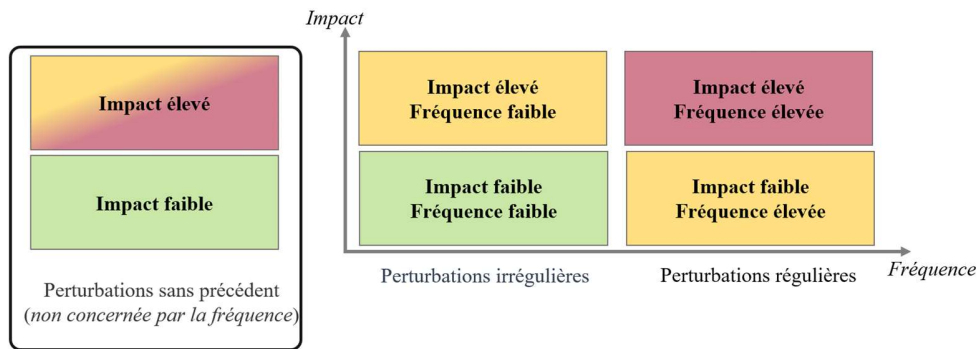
Impact élevé

Impact faible

Perturbations sans précédent (non concernée par la fréquence)

Impact

Impact élevé
Fréquence faible

Impact élevé
Fréquence élevée

Impact faible
Fréquence faible

Impact faible
Fréquence élevée

Perturbations irrégulières

Perturbations régulières

Fréquence